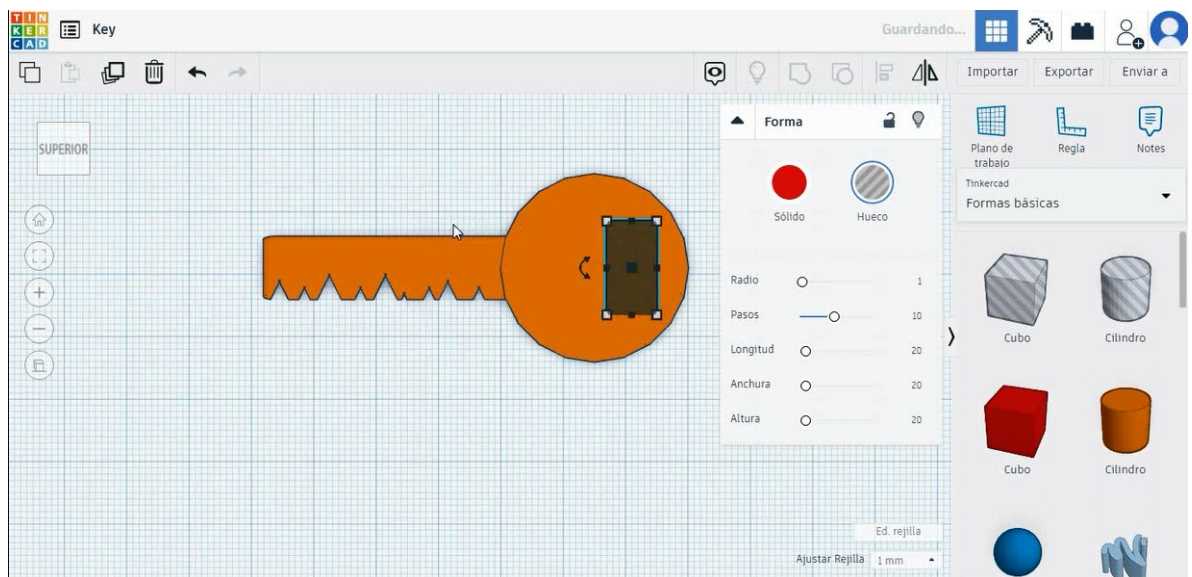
TIN KER CAD Key

Guardando...

Importar Exportar Enviar a

SUPERIOR

Forma

Sólido Hueco

Radio 1
Pasos 10
Longitud 20
Anchura 20
Altura 20

Plano de trabajo Regla Notes

Tinkercad
Formas básicas

Cubo Cilindro
Cubo Cilindro

Ed. rejilla
Ajustar Rejilla 1 mm